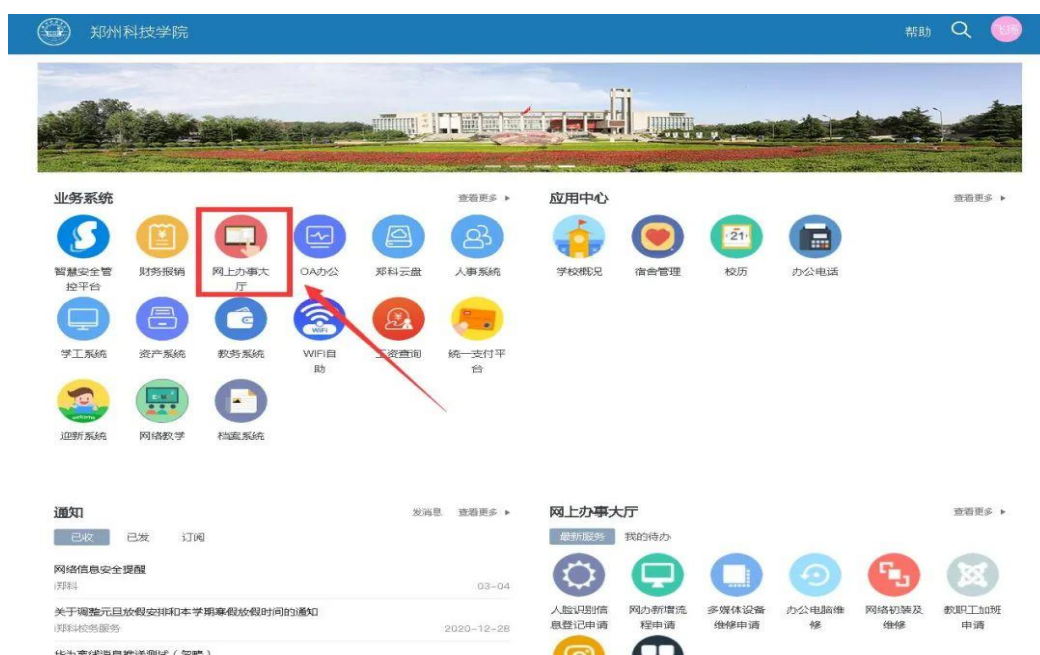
郑州科技学院

帮助

业务系统

查看更多 ▸

智慧安全管控平台 财务报销 网上办事大厅 OA办公 郑科云盘 人事系统

学工系统 资产系统 教务系统 WIFI自助 工资查询 统一支付平台

迎新系统 网络教学 档案系统

应用中心

查看更多 ▸

学校概况 宿舍管理 校历 办公电话

通知

发消息 查看更多 ▸

已收 已发 订阅

网络信息安全提醒
郑科 03-04

关于调整元旦放假安排和本学期寒假放假时间的通知
郑科校务服务 2020-12-28

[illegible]

网上办事大厅

查看更多 ▸

最新服务 我的待办

人脸识别信息登记申请 网办新增流程申请 多媒体设备维修申请 办公电脑维修 网络初装及维修 教职工加班申请